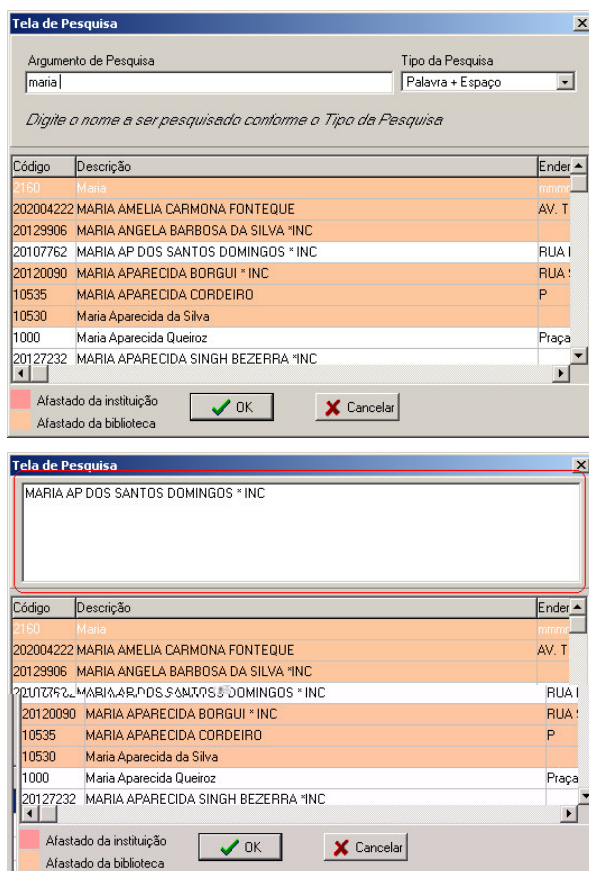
Tela de Pesquisa

Argumento de Pesquisa
maria

Tipo da Pesquisa
Palavra + Espaço

Digite o nome a ser pesquisado conforme o Tipo da Pesquisa

| Código | Descrição | Ender |
|---|---|---|
| 2160 | Maria | mmm |
| 202004222 | MARIA AMELIA CARMONA FONTEQUE | AV. T |
| 20129906 | MARIA ANGELA BARBOSA DA SILVA *INC | |
| 20107762 | MARIA AP DOS SANTOS DOMINGOS * INC | RUA I |
| 20120090 | MARIA APARECIDA BORGUI * INC | RUA |
| 10535 | MARIA APARECIDA CORDEIRO | P |
| 10530 | Maria Aparecida da Silva | |
| 1000 | Maria Aparecida Queiroz | Praça |
| 20127232 | MARIA APARECIDA SINGH BEZERRA *INC | |

Afastado da instituição
Afastado da biblioteca
OK
Cancelar

Tela de Pesquisa

MARIA AP DOS SANTOS DOMINGOS * INC

| Código | Descrição | Ender |
|---|---|---|
| 2160 | Maria | mmm |
| 202004222 | MARIA AMELIA CARMONA FONTEQUE | AV. T |
| 20129906 | MARIA ANGELA BARBOSA DA SILVA *INC | |
| 20107762 | MARIA AP DOS SANTOS DOMINGOS * INC | RUA I |
| 20120090 | MARIA APARECIDA BORGUI * INC | RUA |
| 10535 | MARIA APARECIDA CORDEIRO | P |
| 10530 | Maria Aparecida da Silva | |
| 1000 | Maria Aparecida Queiroz | Praça |
| 20127232 | MARIA APARECIDA SINGH BEZERRA *INC | |

Afastado da instituição
Afastado da biblioteca
OK
Cancelar